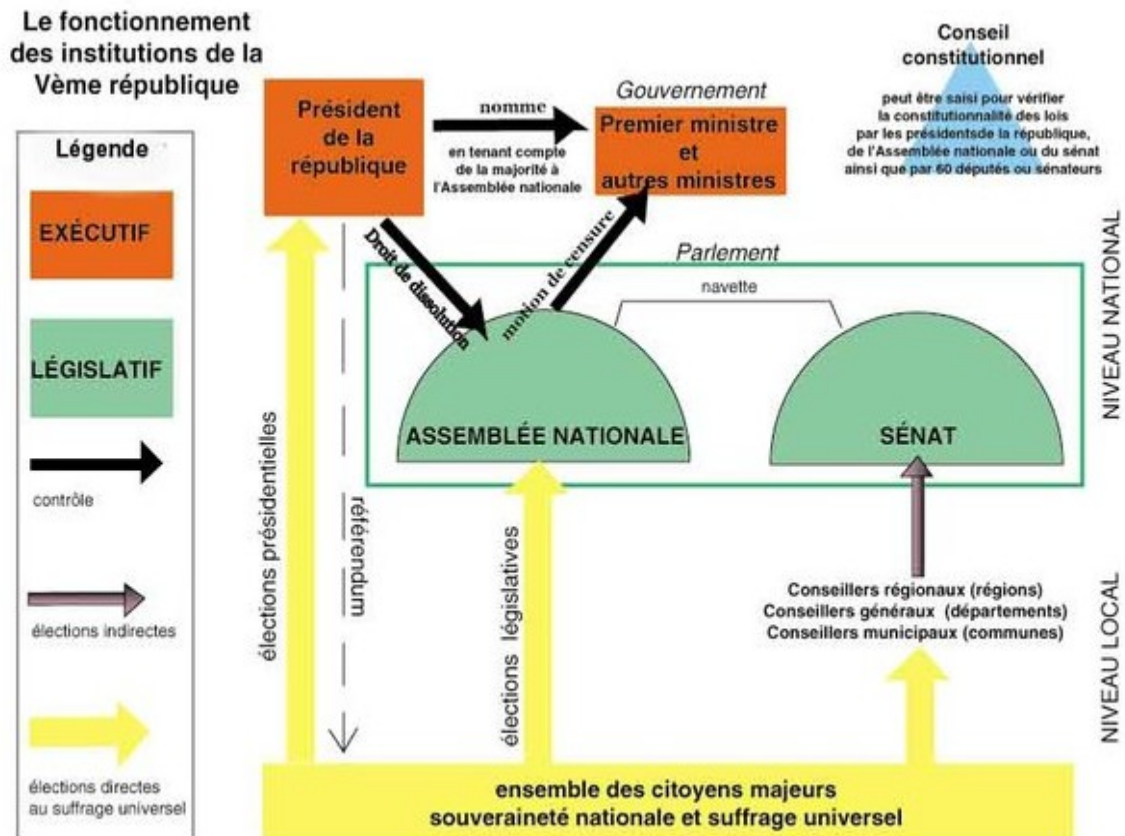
Le fonctionnement des institutions de la Vème république

Légende

EXÉCUTIF

LÉGISLATIF

contrôle

élections indirectes

élections directes au suffrage universel

Président de la république

nomme

en tenant compte de la majorité à l'Assemblée nationale

Gouvernement

Premier ministre et autres ministres

Conseil constitutionnel

peut être saisi pour vérifier la constitutionnalité des lois par les présidentsde la république, de l'Assemblée nationale ou du sénat ainsi que par 60 députés ou sénateurs

Droit de dissolution

motion de censure

Parlement

navette

ASSEMBLÉE NATIONALE

SÉNAT

NIVEAU NATIONAL

élections présidentielles

référendum

élections législatives

Conseillers régionaux (régions)
Conseillers généraux (départements)
Conseillers municipaux (communes)

NIVEAU LOCAL

ensemble des citoyens majeurs
souveraineté nationale et suffrage universel